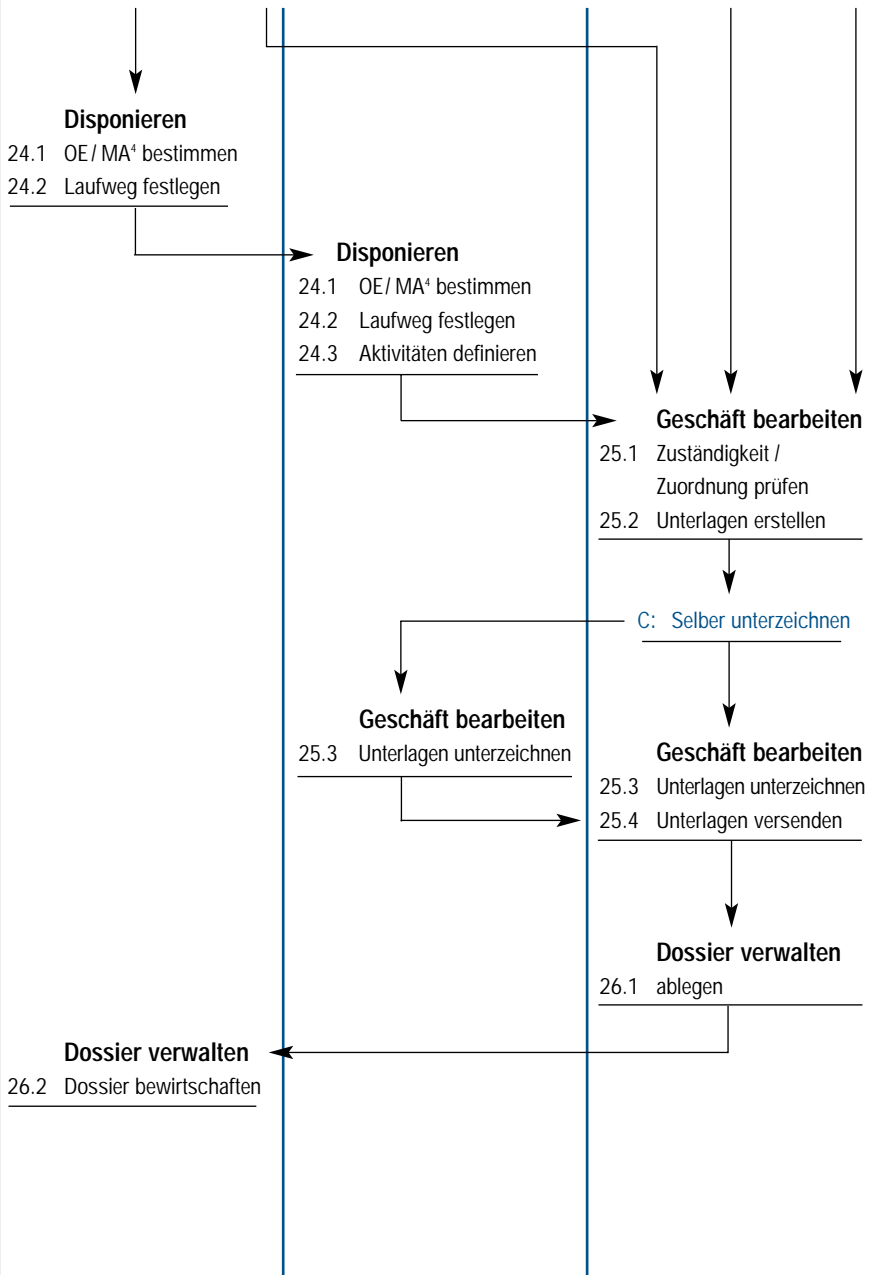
**Disponieren**
24.1 OE/ MA$^4$ bestimmen
24.2 Laufweg festlegen

**Disponieren**
24.1 OE/ MA$^4$ bestimmen
24.2 Laufweg festlegen
24.3 Aktivitäten definieren

**Geschäft bearbeiten**
25.1 Zuständigkeit / Zuordnung prüfen
25.2 Unterlagen erstellen

C: Selber unterzeichnen

**Geschäft bearbeiten**
25.3 Unterlagen unterzeichnen

**Geschäft bearbeiten**
25.3 Unterlagen unterzeichnen
25.4 Unterlagen versenden

**Dossier verwalten**
26.1 ablegen

**Dossier verwalten**
26.2 Dossier bewirtschaften